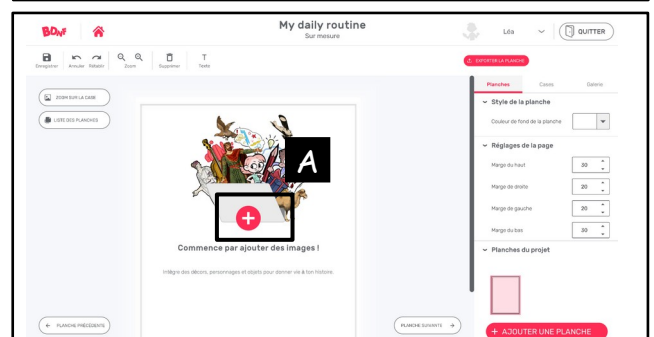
BDnF

My daily routine
Sur mesure

Léa

QUITTER

Enregistrer Annuler Rétablir Zoom Supprimer Texte

EXPORTER LA PLANCHE

ZOOM SUR LA CASE

LISTE DES PLANCHES

A

Commence par ajouter des images !

Intègre des décors, personnages et objets pour donner vie à ton histoire.

PLANCHE PRÉCÉDENTE

PLANCHE SUIVANTE

Planches Cases Galerie

Style de la planche

Couleur de fond de la planche

Réglages de la page

Marge du haut 30

Marge de droite 20

Marge de gauche 20

Marge du bas 30

Planches du projet

+ AJOUTER UNE PLANCHE